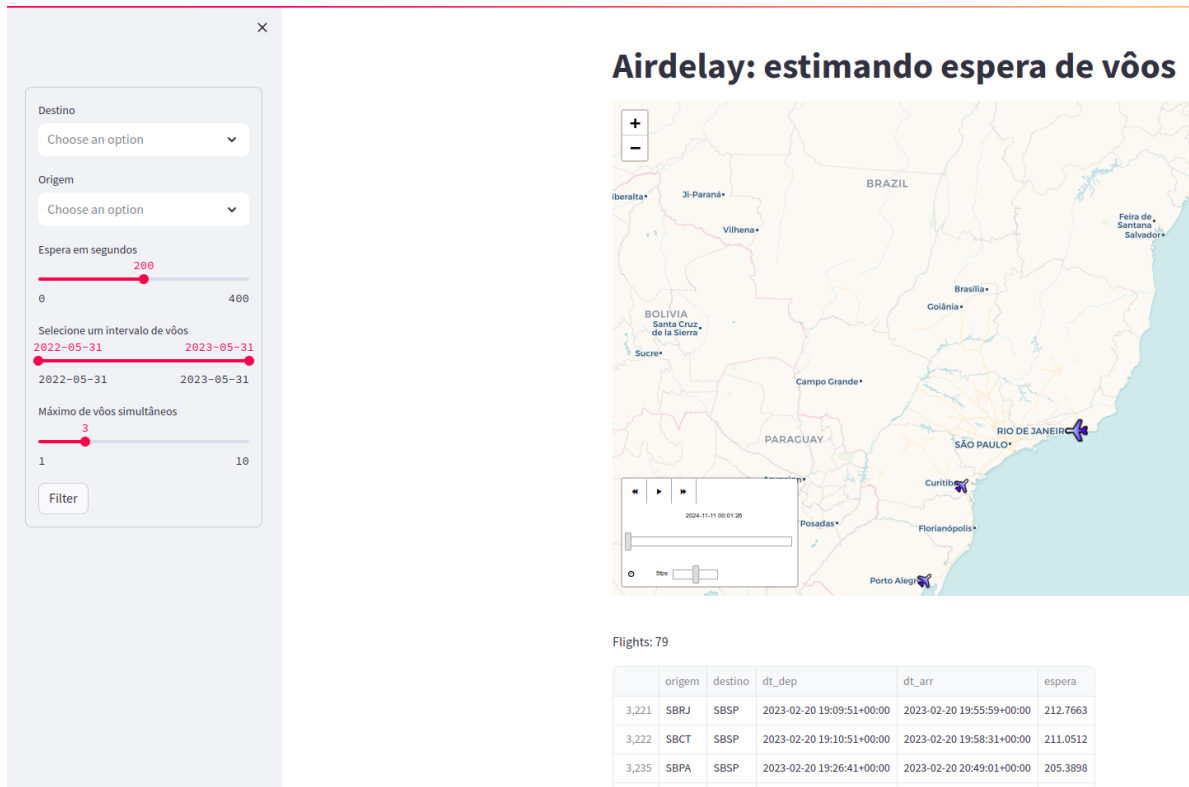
×

Destino

Choose an option

Origem

Choose an option

Espera em segundos

200

0 400

Selecione um intervalo de vôos

2022-05-31 2023-05-31

2022-05-31 2023-05-31

Máximo de vôos simultâneos

3

1 10

Filter

Airdelay: estimando espera de vôos

+
−

BRAZIL

iberalta

Ji-Paraná

Vilhena

Feira de Santana

Salvador

Brasília

Goiânia

BOLIVIA

Santa Cruz de la Sierra

Sucre

Campo Grande

PARAGUAY

RIO DE JANEIRO

SÃO PAULO

Curitiba

Posadas

Florianópolis

Porto Alegre

2024-11-11 00:01:26

5fps

Flights: 79

| | origem | destino | dt_dep | dt_arr | espera |
|---|---|---|---|---|---|
| 3,221 | SBRJ | SBSP | 2023-02-20 19:09:51+00:00 | 2023-02-20 19:55:59+00:00 | 212.7663 |
| 3,222 | SBCT | SBSP | 2023-02-20 19:10:51+00:00 | 2023-02-20 19:58:31+00:00 | 211.0512 |
| 3,235 | SBPA | SBSP | 2023-02-20 19:26:41+00:00 | 2023-02-20 20:49:01+00:00 | 205.3898 |